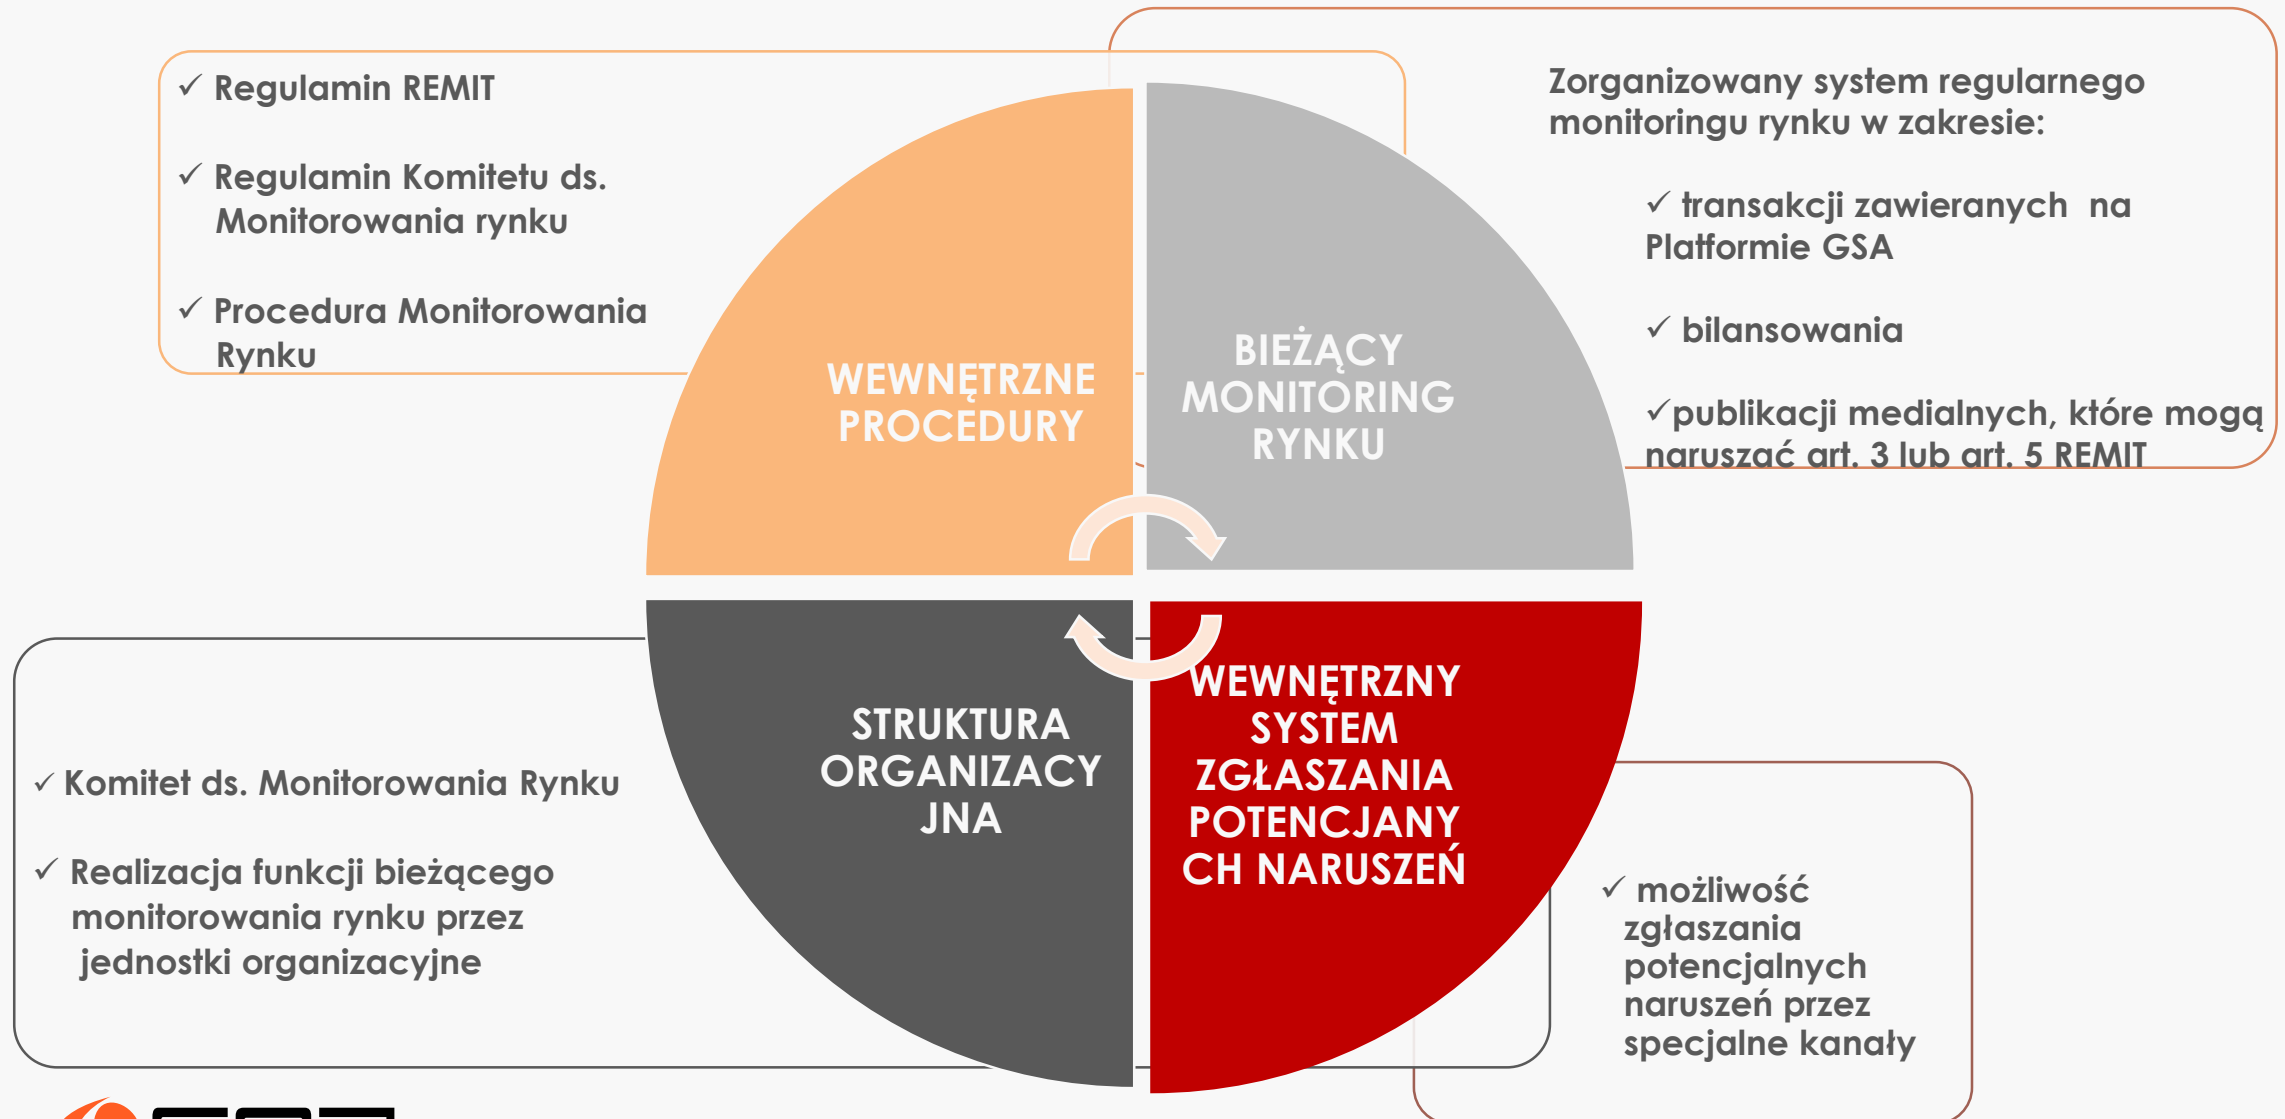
✓ Regulamin REMIT

✓ Regulamin Komitetu ds. Monitorowania rynku

✓ Procedura Monitorowania Rynku

Zorganizowany system regularnego monitoringu rynku w zakresie:

✓ transakcji zawieranych na Platformie GSA

✓ bilansowania

✓publikacji medialnych, które mogą naruszać art. 3 lub art. 5 REMIT

WEWNĘTRZNE PROCEDURY

BIEŻĄCY MONITORING RYNKU

STRUKTURA ORGANIZACYJNA

WEWNĘTRZNY SYSTEM ZGŁASZANIA POTENCJANYCH NARUSZEŃ

✓ Komitet ds. Monitorowania Rynku

✓ Realizacja funkcji bieżącego monitorowania rynku przez jednostki organizacyjne

✓ możliwość zgłaszania potencjalnych naruszeń przez specjalne kanały